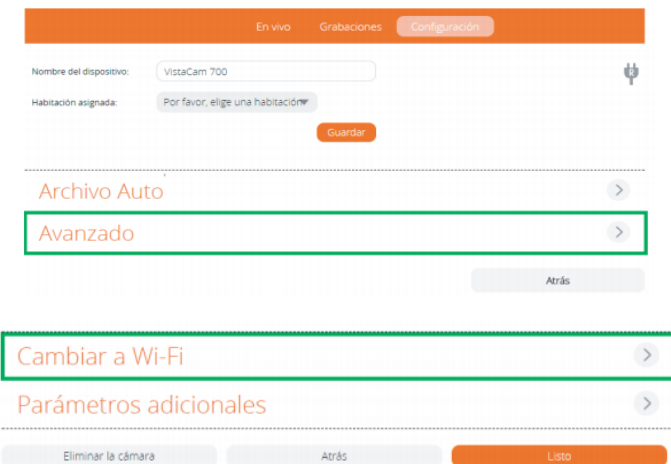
En vivo Grabaciones Configuración

Nombre del dispositivo: VistaCam 700

Habitación asignada: Por favor, elige una habitación

Guardar

Archivo Auto

Avanzado

Atrás

Cambiar a Wi-Fi

Parámetros adicionales

Eliminar la cámara Atrás Listo